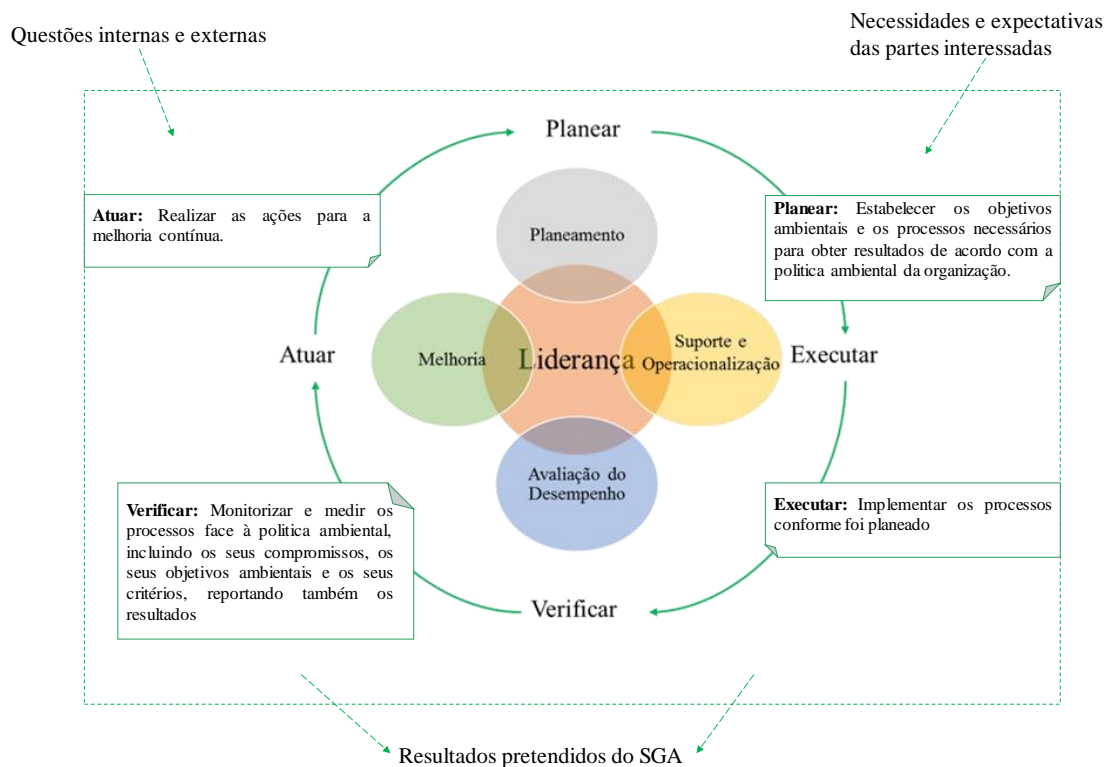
Questões internas e externas

Necessidades e expectativas das partes interessadas

Planear

Atuar: Realizar as ações para a melhoria contínua.

Planear: Estabelecer os objetivos ambientais e os processos necessários para obter resultados de acordo com a politica ambiental da organização.

Planeamento

Atuar

Melhoria

Liderança

Suporte e Operacionalização

Executar

Avaliação do Desempenho

Verificar: Monitorizar e medir os processos face à politica ambiental, incluindo os seus compromissos, os seus objetivos ambientais e os seus critérios, reportando também os resultados

Executar: Implementar os processos conforme foi planeado

Verificar

Resultados pretendidos do SGA